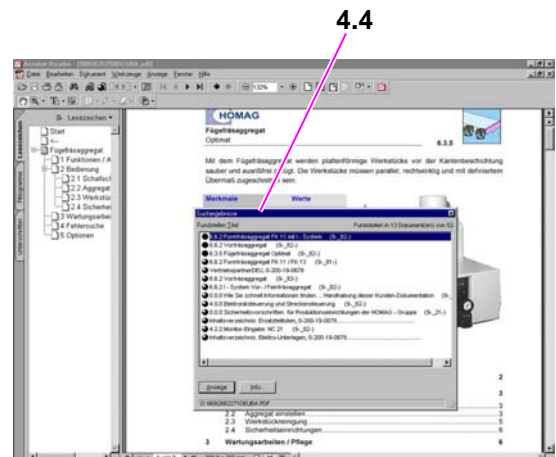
4.4

Acrobat Reader - [0900635258001084.pdf]

Datei Bearbeiten Dokument Werkzeuge Anzeige Fenster Hilfe

Lesezeichen

Start
Fügefräsaggregat
1 Funktionen / A
2 Bedienung
2.1 Schaltsch
2.2 Aggregat
2.3 Werkstü
2.4 Sicherhe
3 Wartungsarbei
4 Fehlersuche
5 Optionen

HOMAG

Fügefräsaggregat
Optimat

6.3.5

Mit dem Fügefräsaggregat werden plattenförmige Werkstücke vor der Kantenbeschichtung sauber und ausrißfrei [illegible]. Die Werkstücke müssen parallel, rechtwinklig und mit definiertem Übermaß zugeschnitten sein.

Merkmale | Werte

Suchergebnisse

Fundstellen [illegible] | Fundstellen in 13 Dokument(en) von 13

6.6.2 Fügefräsaggregat FK 11 mit - System (S._82-)
6.6.2 Vorfräsaggregat (S._82-)
6.3.5 Fügefräsaggregat Optimat (S._82-)
6.6.2 Fügefräsaggregat FK 11 /FK13 (S._31-)
VertriebspartnerDBU, 0-200-19-0879
6.6.2 Vorfräsaggregat (S._83-)
6.6.2.1 - System Vor- / Feinfräsaggregat (S._82-)
0.0.0 Hier Sie schnell Informationen finden ... Handhabung dieser Kunden-Dokumentation (S._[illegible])
4.0.0 Elektronikübersicht und Streckenübersicht (S._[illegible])
0.0.2 Sicherheitsvorschriften für Produktionseinrichtungen der HOMAG - Gruppe (S._21-)
Inhaltsverzeichnis Ersatzteilliste, 0-200-19-0879
4.2.2 Monitor-Eingabe NC 21 (S._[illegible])
Inhaltsverzeichnis Elektro-Unterlagen, 0-200-19-0879

Anzeige | Info...

D:\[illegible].PDF

2
3
3
3
5
6
2.2 Aggregat einstellen
2.3 Werkstückreinigung
2.4 Sicherheitseinrichtungen
3 Wartungsarbeiten / Pflege
6